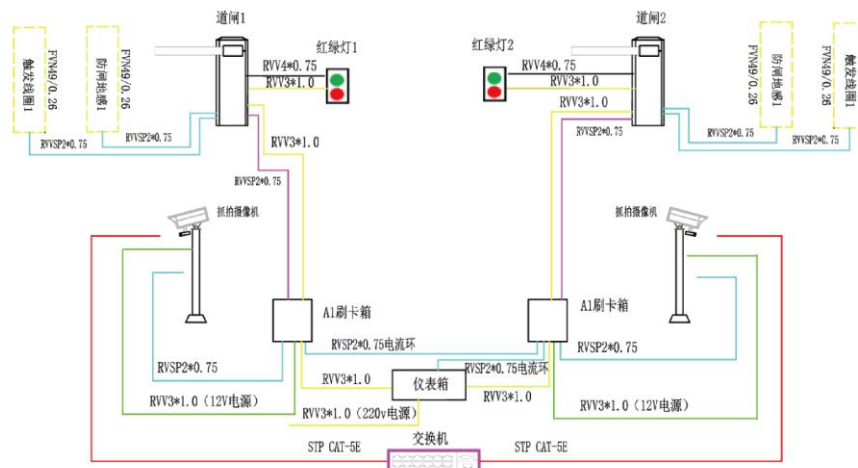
道闸1

红绿灯1

RVV4*0.75

RVV3*1.0

触发线圈1

FVN49/0.26

防砸地感1

FVN49/0.26

RVVSP2*0.75

RVVSP2*0.75

RVV3*1.0

RVVSP2*0.75

道闸2

红绿灯2

RVV4*0.75

RVV3*1.0

RVV3*1.0

RVVSP2*0.75

FVN49/0.26

防砸地感1

FVN49/0.26

触发线圈1

RVVSP2*0.75

RVVSP2*0.75

抓拍摄像机

抓拍摄像机

A1刷卡箱

A1刷卡箱

RVVSP2*0.75

RVVSP2*0.75电流环

RVVSP2*0.75电流环

RVVSP2*0.75

RVV3*1.0

仪表箱

RVV3*1.0

RVV3*1.0 (12V电源)

RVV3*1.0 (220v电源)

RVV3*1.0 (12V电源)

STP CAT-5E

交换机

STP CAT-5E